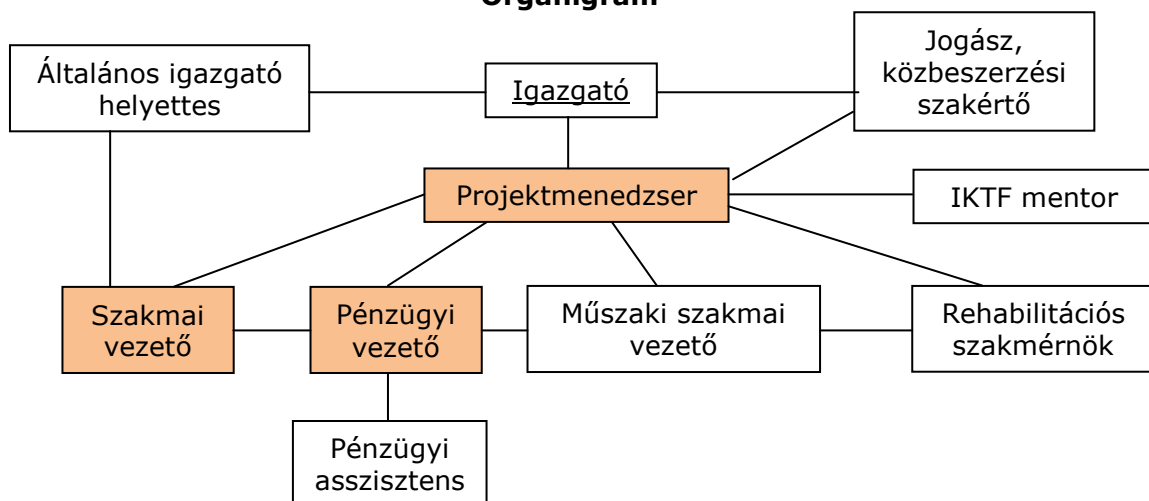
Organigram

Általános igazgató helyettes

Igazgató

Jogász, közbeszerzési szakértő

Projektmenedzser

IKTF mentor

Szakmai vezető

Pénzügyi vezető

Műszaki szakmai vezető

Rehabilitációs szakmérnök

Pénzügyi asszisztens